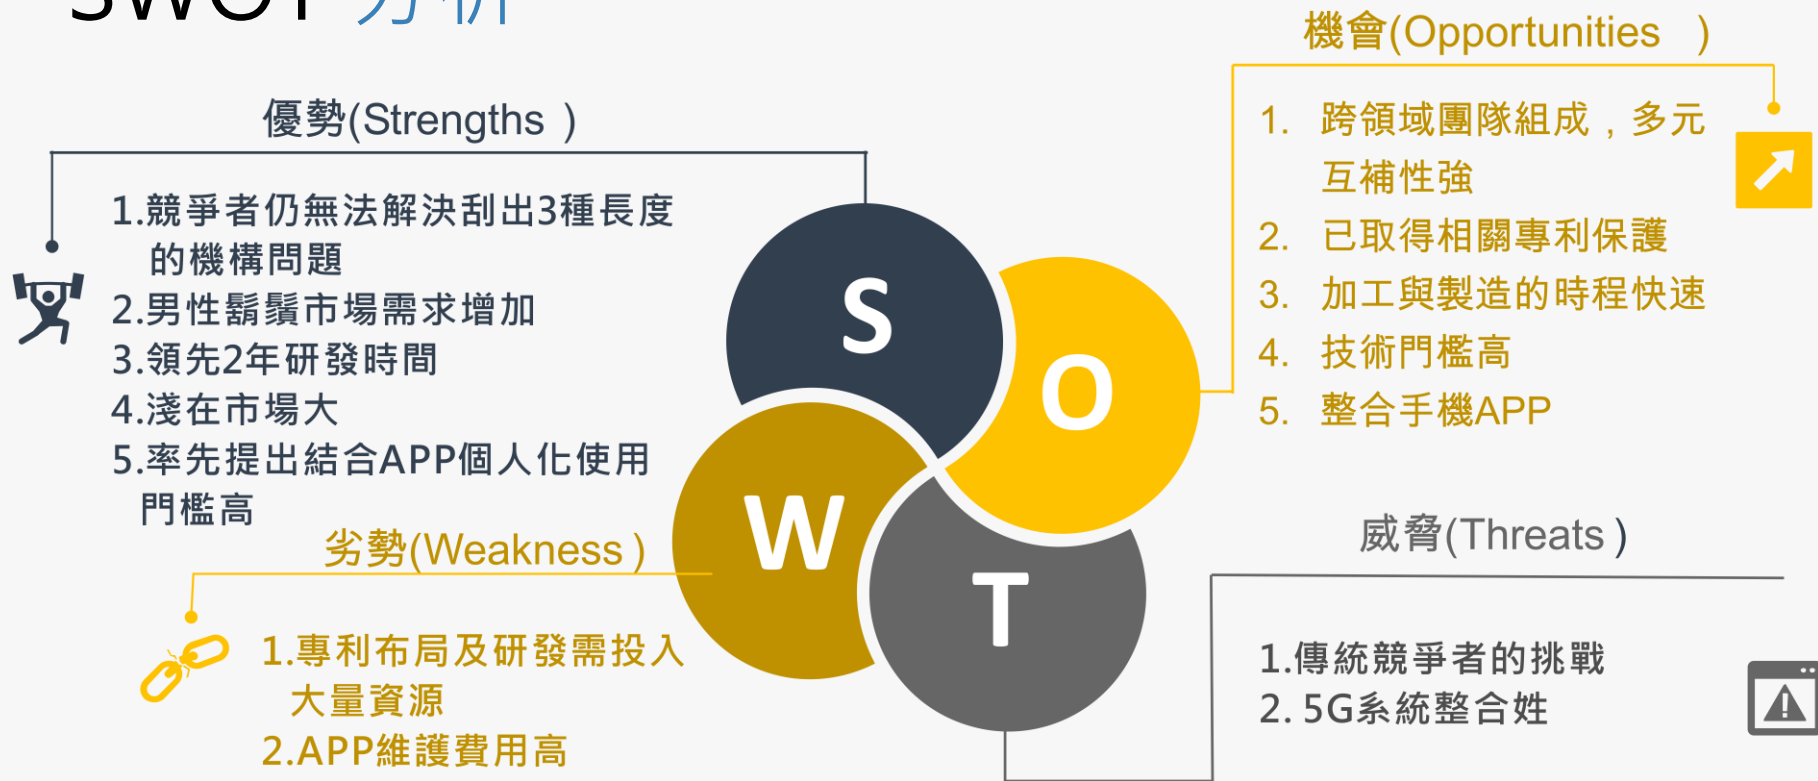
SWOT 分析

優勢(Strengths )

1.競爭者仍無法解決刮出3種長度的機構問題
2.男性鬍鬚市場需求增加
3.領先2年研發時間
4.淺在市場大
5.率先提出結合APP個人化使用門檻高

機會(Opportunities )

1. 跨領域團隊組成，多元互補性強
2. 已取得相關專利保護
3. 加工與製造的時程快速
4. 技術門檻高
5. 整合手機APP

S
O
W
T

劣勢(Weakness )

1.專利布局及研發需投入大量資源
2.APP維護費用高

威脅(Threats )

1.傳統競爭者的挑戰
2. 5G系統整合姓